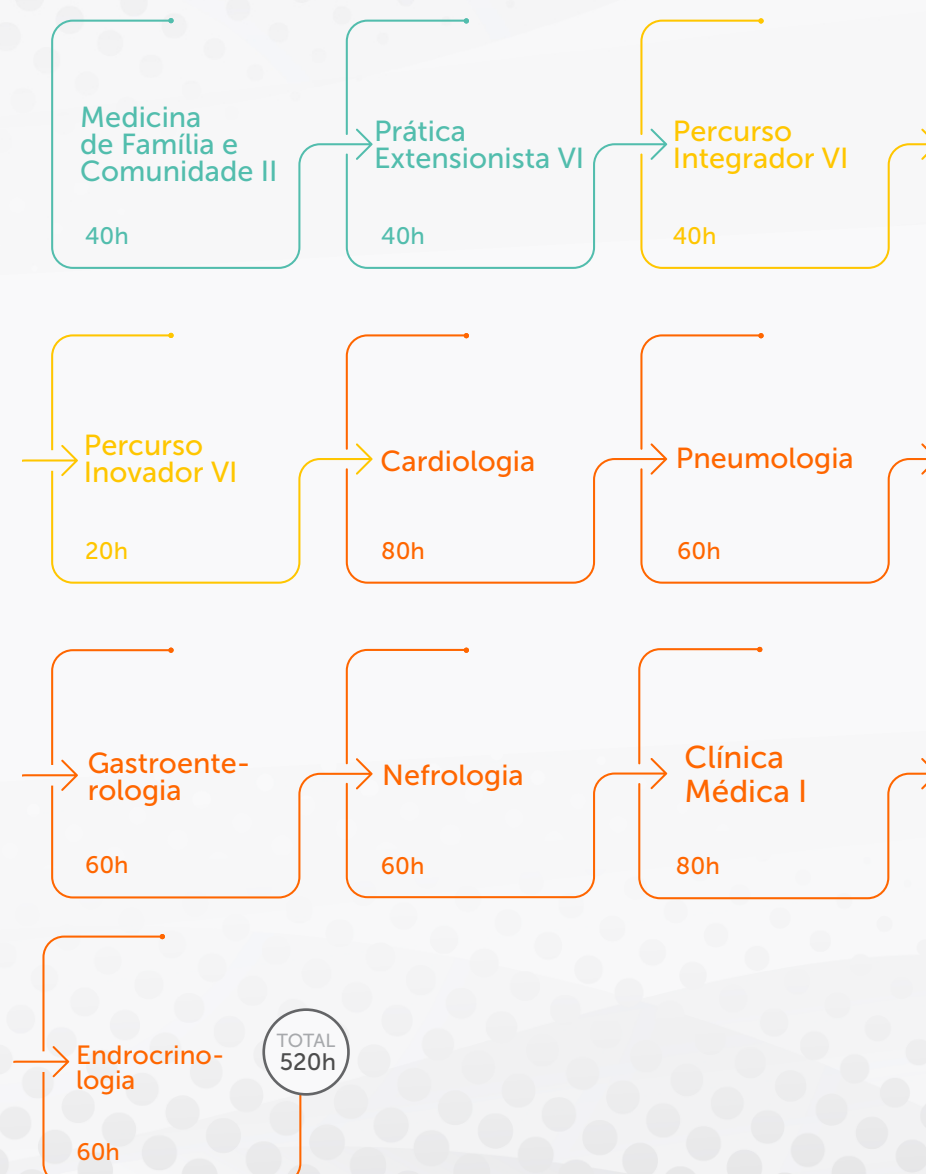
Medicina de Família e Comunidade II

40h

Prática Extensionista VI

40h

Percurso Integrador VI

40h

Percurso Inovador VI

20h

Cardiologia

80h

Pneumologia

60h

Gastroenterologia

60h

Nefrologia

60h

Clínica Médica I

80h

Endrocrinologia

60h

TOTAL
520h